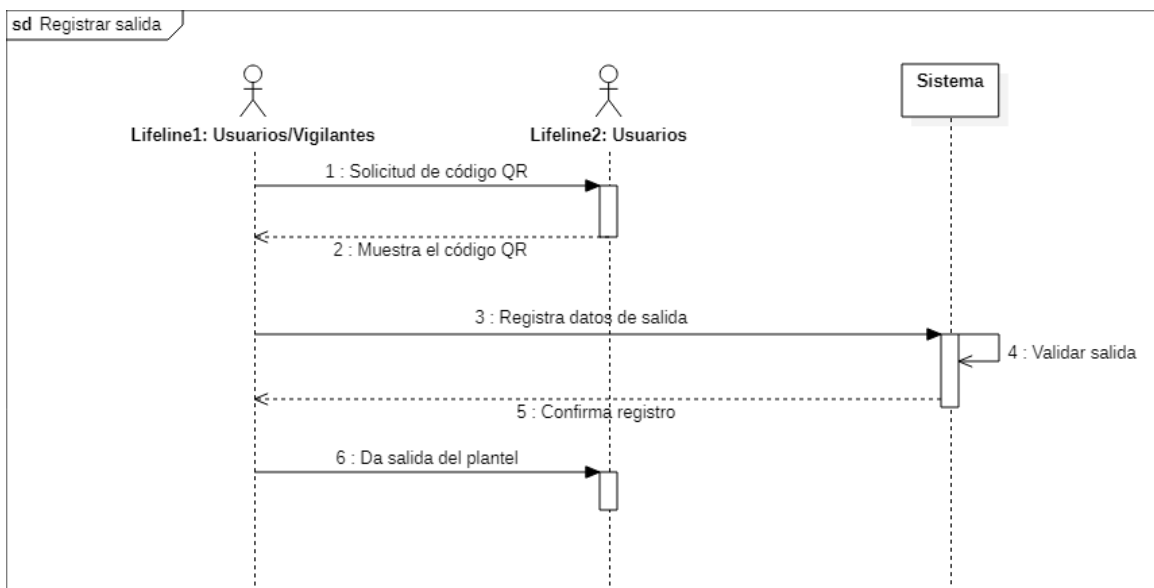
sd Registrar salida

Lifeline1: Usuarios/Vigilantes

Lifeline2: Usuarios

Sistema

1 : Solicitud de código QR

2 : Muestra el código QR

3 : Registra datos de salida

4 : Validar salida

5 : Confirma registro

6 : Da salida del plantel